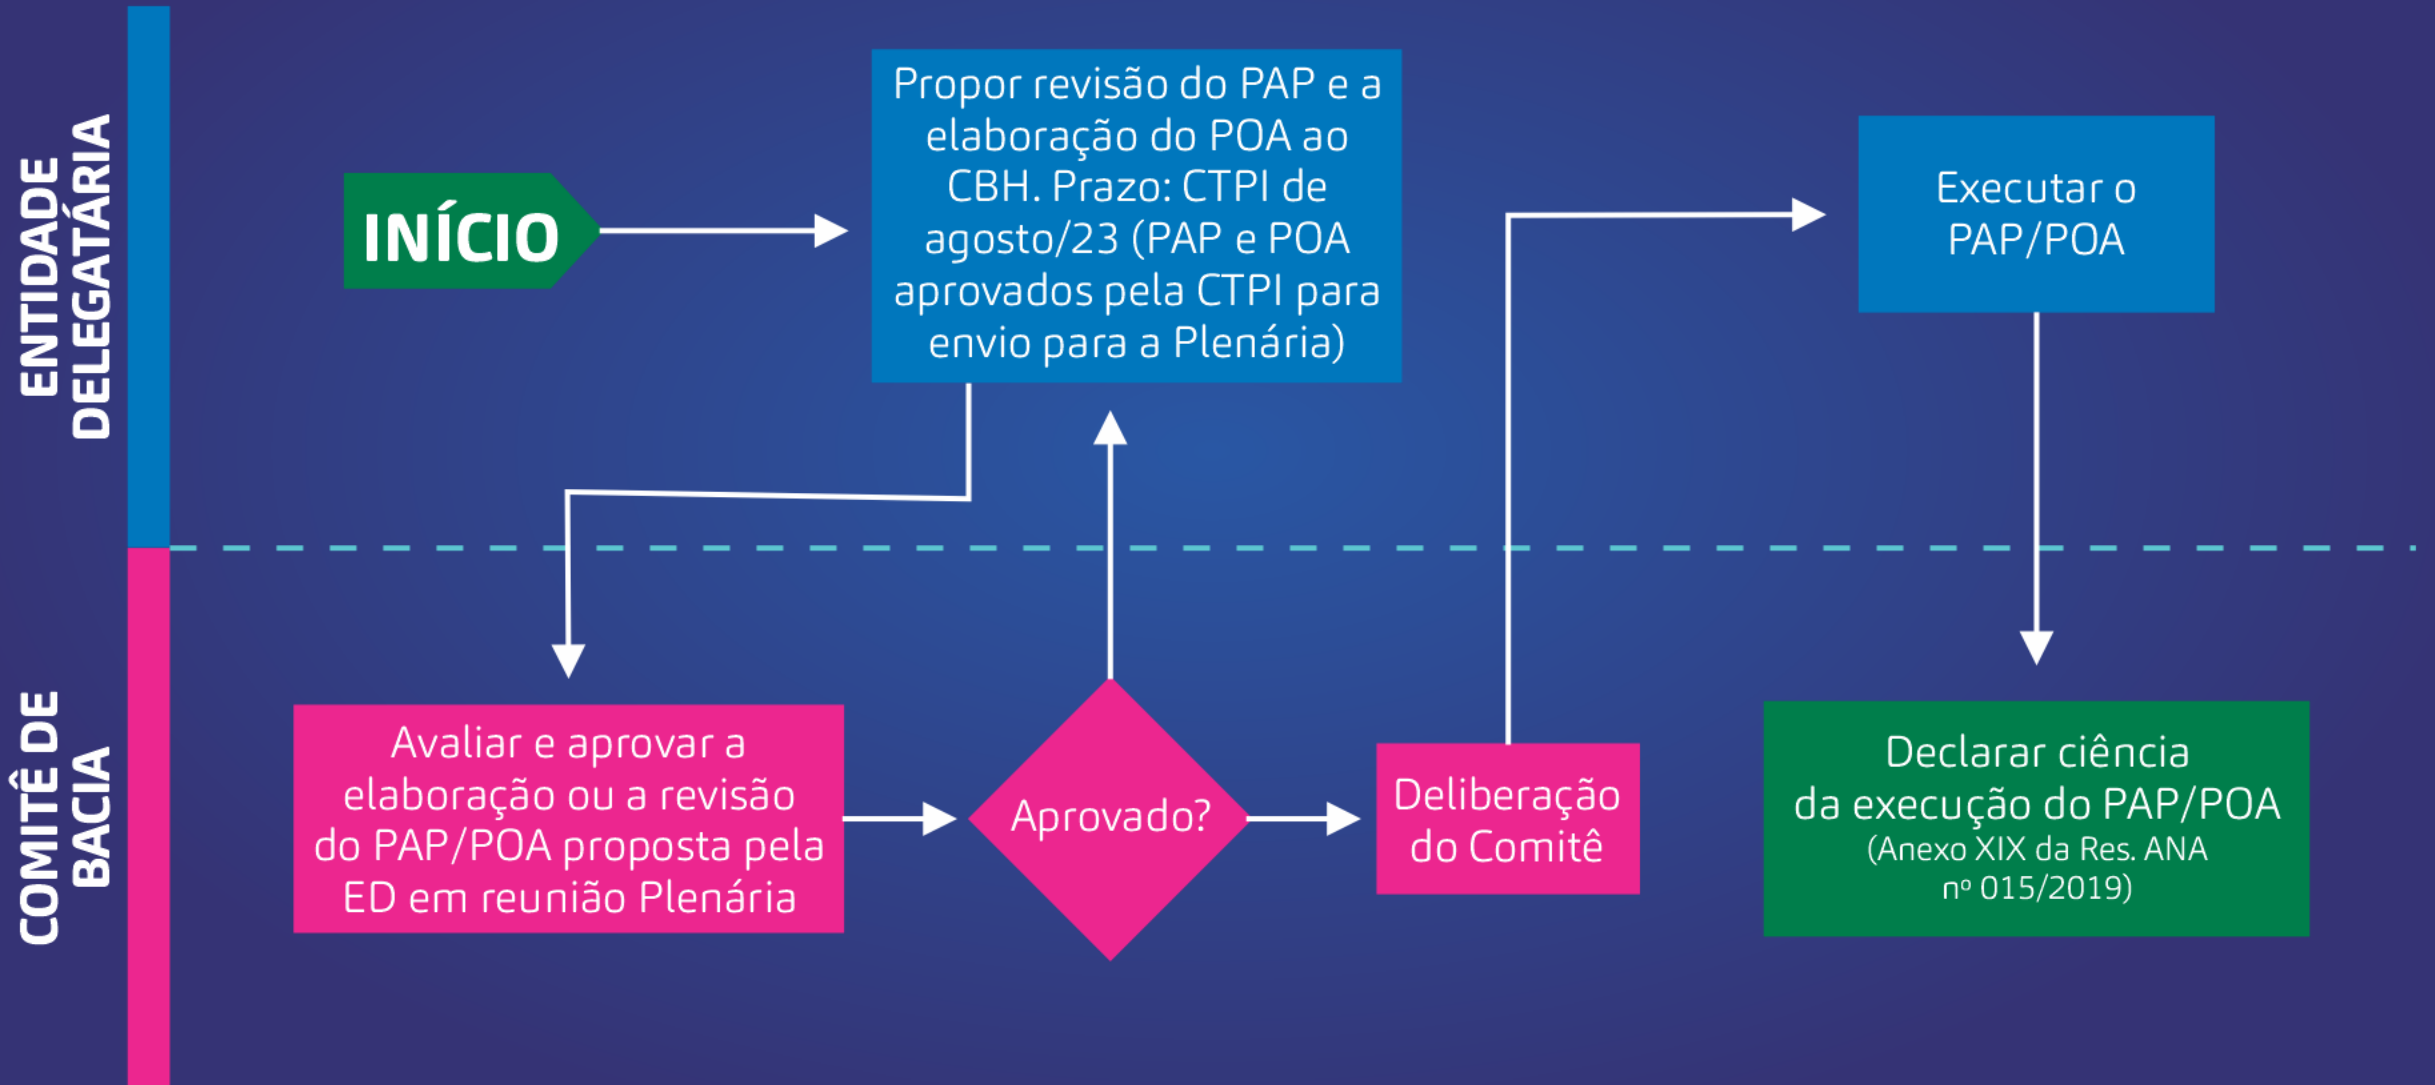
ENTIDADE DELEGATÁRIA

INÍCIO

Propor revisão do PAP e a elaboração do POA ao CBH. Prazo: CTPI de agosto/23 (PAP e POA aprovados pela CTPI para envio para a Plenária)

Executar o PAP/POA

COMITÊ DE BACIA

Avaliar e aprovar a elaboração ou a revisão do PAP/POA proposta pela ED em reunião Plenária

Aprovado?

Deliberação do Comitê

Declarar ciência da execução do PAP/POA (Anexo XIX da Res. ANA nº 015/2019)